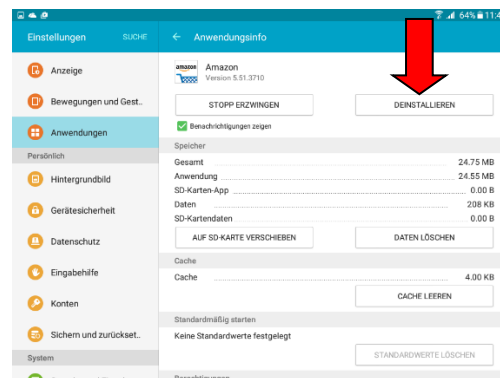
64% 11:4

Einstellungen SUCHE

Anzeige

Bewegungen und Gest..

Anwendungen

Persönlich

Hintergrundbild

Gerätesicherheit

Datenschutz

Eingabehilfe

Konten

Sichern und zurückset..

System

← Anwendungsinfo

amazon Amazon
Version 5.51.3710

STOPP ERZWINGEN

DEINSTALLIEREN

Benachrichtigungen zeigen

Speicher

| | |
|---|---|
| Gesamt | 24.75 MB |
| Anwendung | 24.55 MB |
| SD-Karten-App | 0.00 B |
| Daten | 208 KB |
| SD-Kartendaten | 0.00 B |

AUF SD-KARTE VERSCHIEBEN

DATEN LÖSCHEN

Cache

Cache 4.00 KB

CACHE LEEREN

Standardmäßig starten

Keine Standardwerte festgelegt

STANDARDWERTE LÖSCHEN